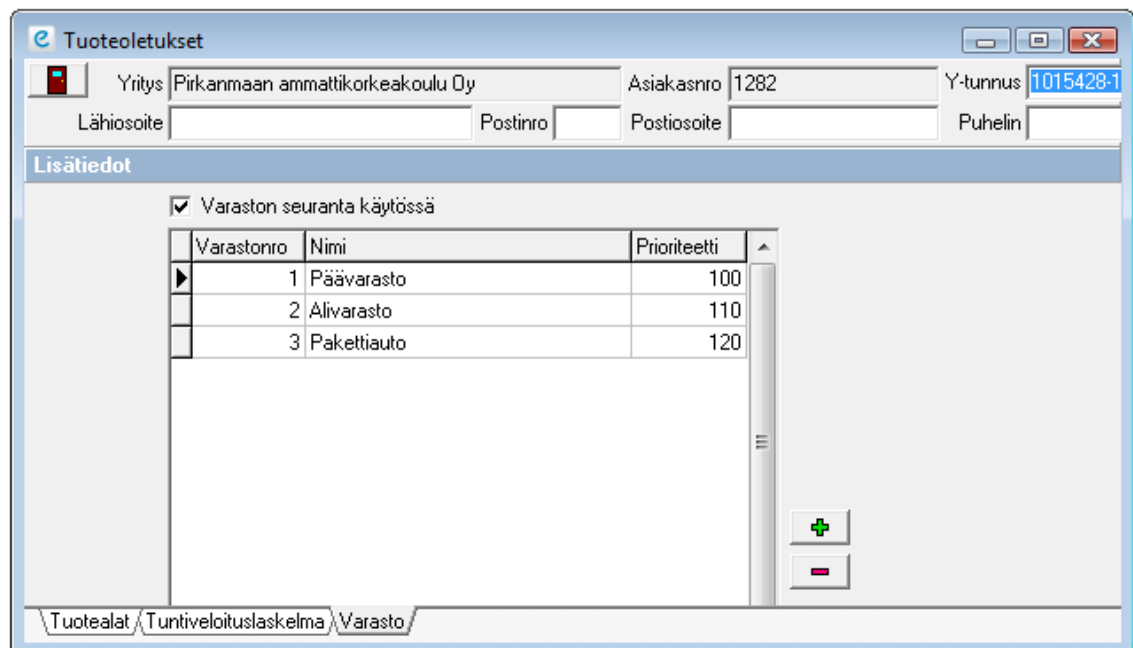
Tuoteoletukset

Yritys Pirkanmaan ammattikorkeakoulu Oy
Asiakasnro 1282
Y-tunnus 1015428-1
Lähiosoite
Postinro
Postiosoite
Puhelin

Lisätiedot

Varaston seuranta käytössä

| Varastonro | Nimi | Prioriteetti |
|---|---|---|
| 1 | Päävarasto | 100 |
| 2 | Alivarasto | 110 |
| 3 | Pakettiauto | 120 |

Tuotealat Tuntiveloituslaskelma Varasto